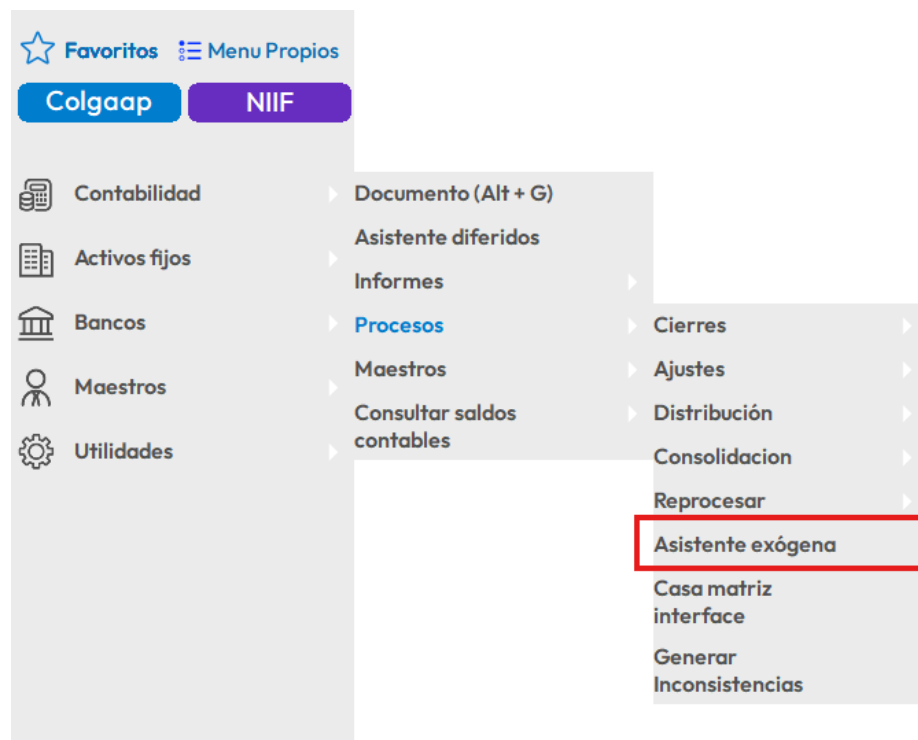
Favoritos Menu Propios

Colgaap NIIF

Contabilidad

Activos fijos

Bancos

Maestros

Utilidades

Documento (Alt + G)

Asistente diferidos

Informes

Procesos

Maestros

Consultar saldos contables

Cierres

Ajustes

Distribución

Consolidacion

Reprocesar

Asistente exógena

Casa matriz interface

Generar Inconsistencias